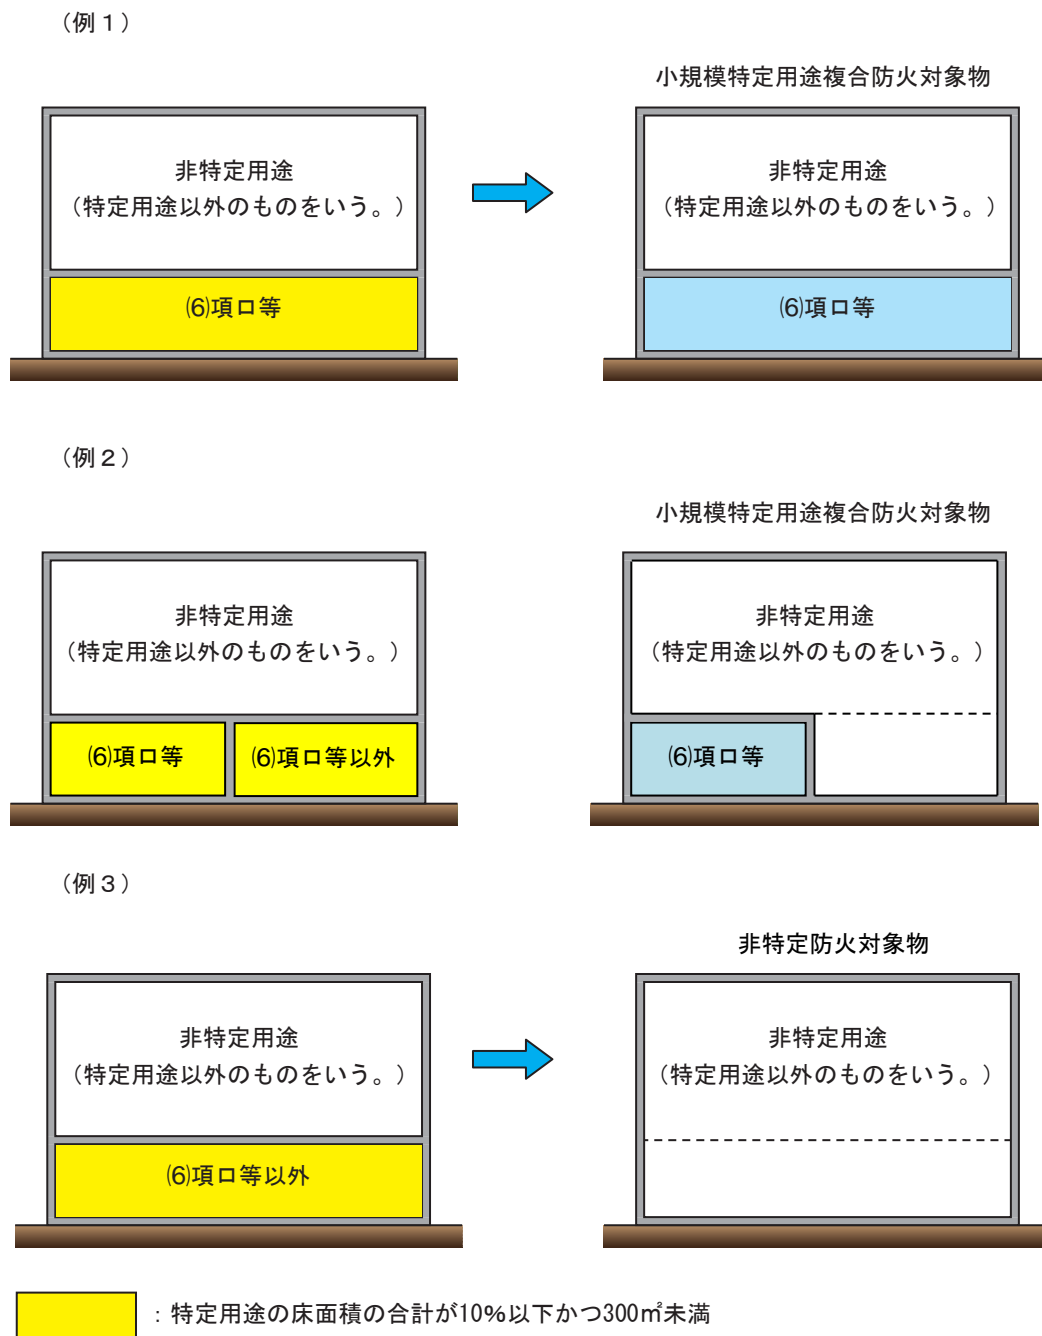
（例１）

非特定用途
（特定用途以外のものをいう。）

⑹項ロ等

小規模特定用途複合防火対象物

非特定用途
（特定用途以外のものをいう。）

⑹項ロ等

（例２）

非特定用途
（特定用途以外のものをいう。）

⑹項ロ等

⑹項ロ等以外

小規模特定用途複合防火対象物

非特定用途
（特定用途以外のものをいう。）

⑹項ロ等

（例３）

非特定用途
（特定用途以外のものをいう。）

⑹項ロ等以外

非特定防火対象物

非特定用途
（特定用途以外のものをいう。）

：特定用途の床面積の合計が10%以下かつ300㎡未満